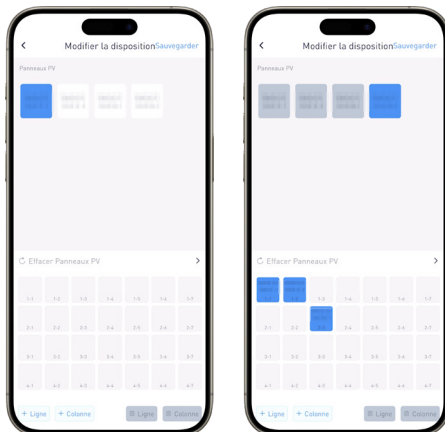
Modifier la disposition Sauvegarder

Panneaux PV

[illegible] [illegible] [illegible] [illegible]

Effacer Panneaux PV

| 1-1 | 1-2 | 1-3 | 1-4 | 1-5 | 1-6 | 1-7 |
|---|---|---|---|---|---|---|
| 2-1 | 2-2 | 2-3 | 2-4 | 2-5 | 2-6 | 2-7 |
| 3-1 | 3-2 | 3-3 | 3-4 | 3-5 | 3-6 | 3-7 |
| 4-1 | 4-2 | 4-3 | 4-4 | 4-5 | 4-6 | 4-7 |

+ Ligne + Colonne Ligne Colonne

Modifier la disposition Sauvegarder

Panneaux PV

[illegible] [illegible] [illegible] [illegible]

Effacer Panneaux PV

| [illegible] | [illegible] | 1-3 | 1-4 | 1-5 | 1-6 | 1-7 |
|---|---|---|---|---|---|---|
| 2-1 | 2-2 | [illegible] | 2-4 | 2-5 | 2-6 | 2-7 |
| 3-1 | 3-2 | 3-3 | 3-4 | 3-5 | 3-6 | 3-7 |
| 4-1 | 4-2 | 4-3 | 4-4 | 4-5 | 4-6 | 4-7 |

+ Ligne + Colonne Ligne Colonne